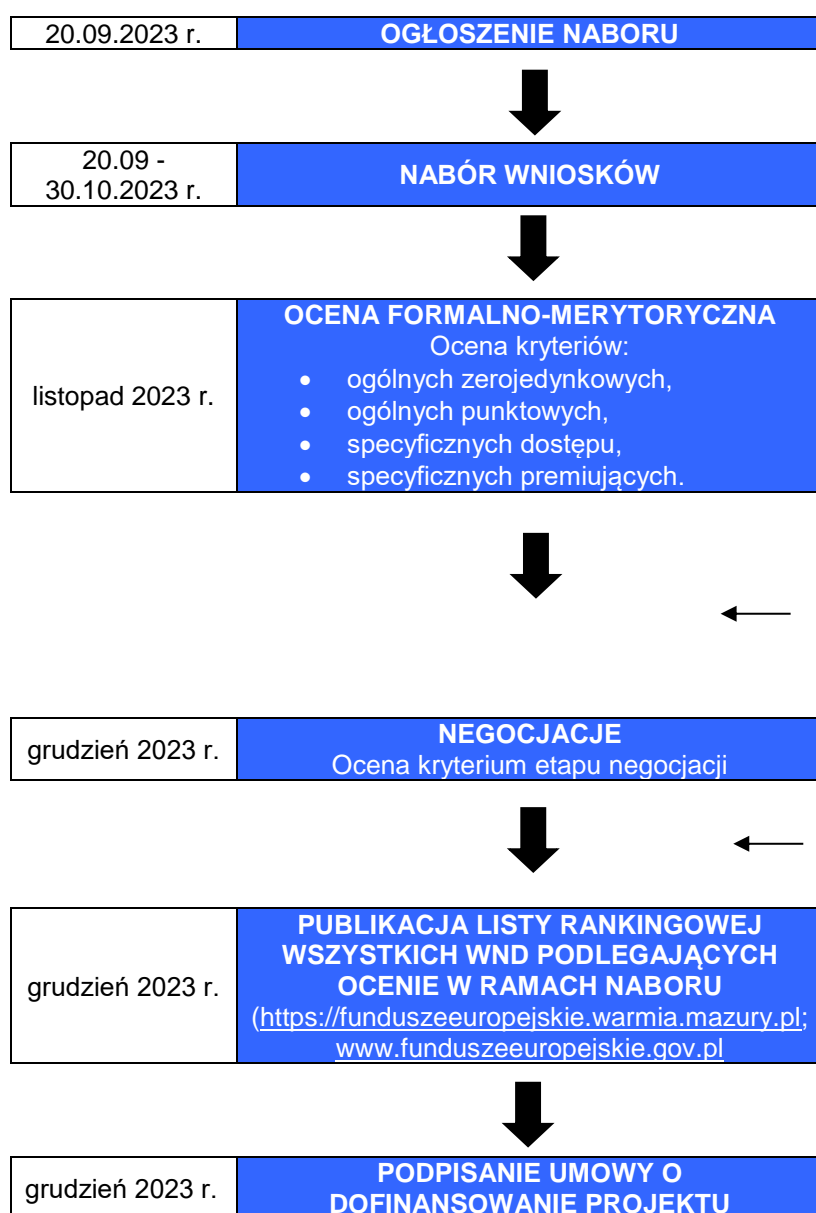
| 20.09.2023 r. | OGŁOSZENIE NABORU |
|---|---|

| 20.09 - 30.10.2023 r. | NABÓR WNIOSKÓW |
|---|---|

| listopad 2023 r. | OCENA FORMALNO-MERYTORYCZNA Ocena kryteriów: • ogólnych zerojedynkowych, • ogólnych punktowych, • specyficznych dostępu, • specyficznych premiujących. |
|---|---|

| grudzień 2023 r. | NEGOCJACJE Ocena kryterium etapu negocjacji |
|---|---|

| grudzień 2023 r. | PUBLIKACJA LISTY RANKINGOWEJ WSZYSTKICH WND PODLEGAJĄCYCH OCENIE W RAMACH NABORU (https://funduszeeuropejskie.warmia.mazury.pl; www.funduszeeuropejskie.gov.pl |
|---|---|

| grudzień 2023 r. | PODPISANIE UMOWY O DOFINANSOWANIE PROJEKTU |
|---|---|